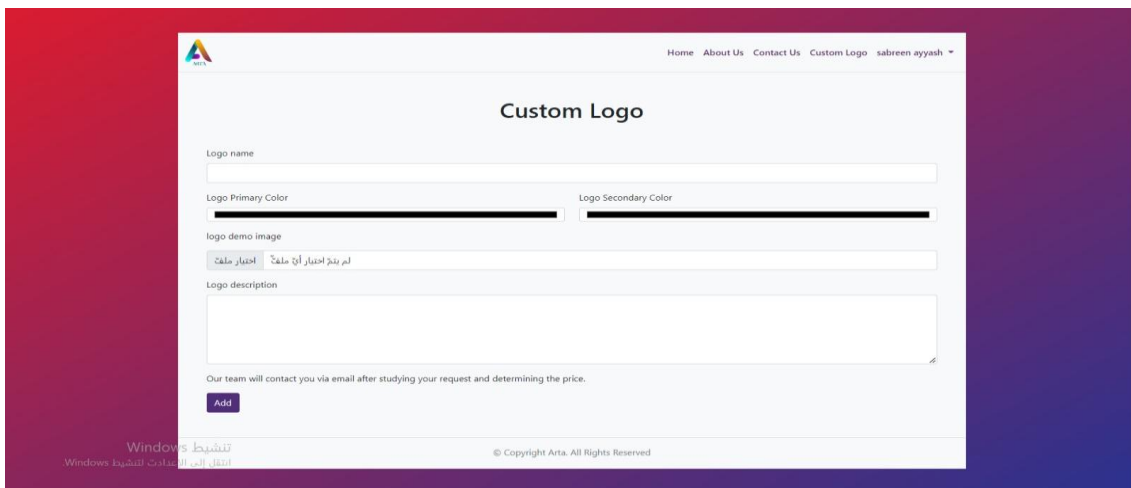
ARTA

Home About Us Contact Us Custom Logo sabreen ayyash

Custom Logo

Logo name

Logo Primary Color

Logo Secondary Color

logo demo image

اختيار ملف لم يتمّ اختيار أيّ ملفّ

Logo description

Our team will contact you via email after studying your request and determining the price.

Add

© Copyright Arta. All Rights Reserved

تنشيط Windows
انتقل إلى الإعدادات لتنشيط Windows.